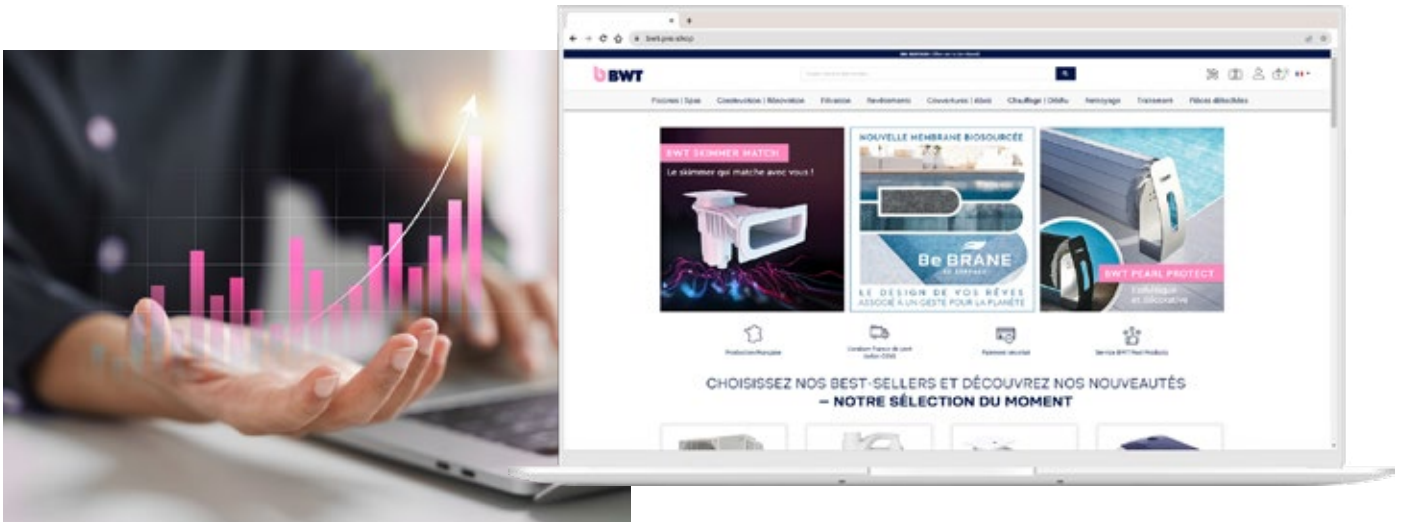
bwt-pro.shop

BWT

Piscines | Spas Construction | Rénovation Filtration Revêtements Couvertures | Abris Chauffage | Déshu Nettoyage Traitement Pièces détachées

BWT SKIMMER MATCH
Le skimmer qui matche avec vous !

NOUVELLE MEMBRANE BIOSOURCÉE
Be BRANE
LE DESIGN DE VOS RÊVES ASSOCIÉ À UN GESTE POUR LA PLANÈTE

BWT PEARL PROTECT
Esthétique et décorative

Production française
Paiement sécurisé
Service BWT

CHOISISSEZ NOS BEST-SELLERS ET DÉCOUVREZ NOS NOUVEAUTÉS
— NOTRE SÉLECTION DU MOMENT